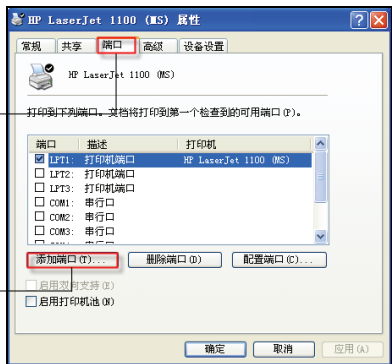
HP LaserJet 1100 (MS) 属性

常规 | 共享 | 端口 | 高级 | 设备设置

HP LaserJet 1100 (MS)

打印到下列端口。文档将打印到第一个检查到的可用端口(P)。

| 端口 | 描述 | 打印机 |
|---|---|---|
| ☑ LPT1: | 打印机端口 | HP LaserJet 1100 (MS) |
| ☐ LPT2: | 打印机端口 | |
| ☐ LPT3: | 打印机端口 | |
| ☐ COM1: | 串行口 | |
| ☐ COM2: | 串行口 | |
| ☐ COM3: | 串行口 | |

添加端口(T)... | 删除端口(D) | 配置端口(C)...

☐ 启用双向支持(E)
☐ 启用打印机池(N)

确定 | 取消 | 应用(A)